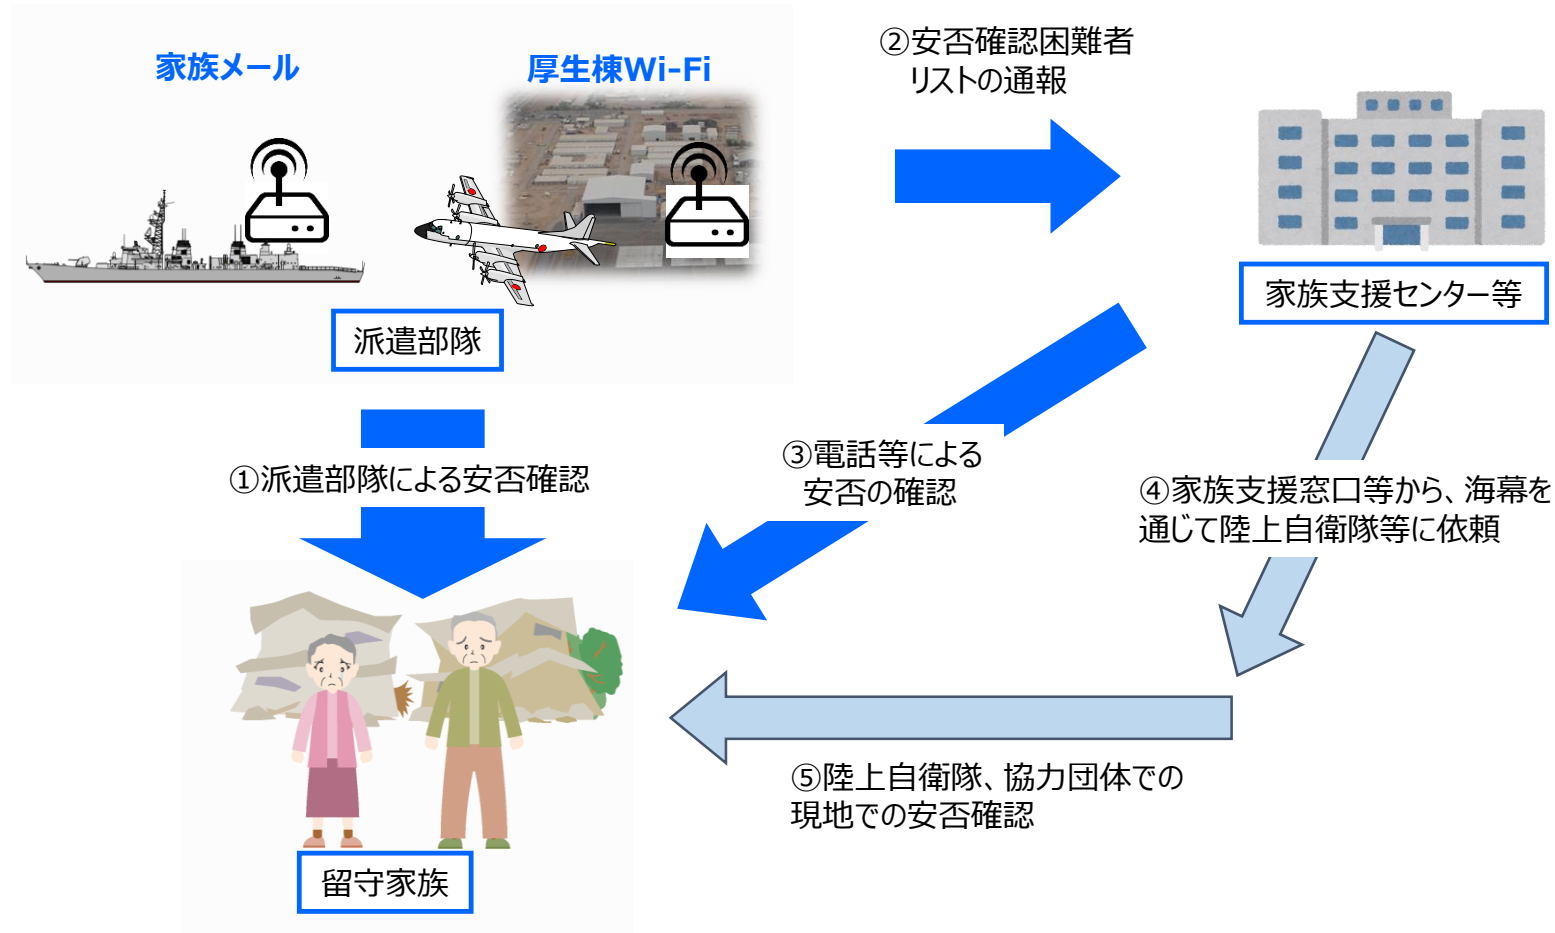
家族メール

厚生棟Wi-Fi

派遣部隊

②安否確認困難者リストの通報

家族支援センター等

①派遣部隊による安否確認

③電話等による安否の確認

④家族支援窓口等から、海幕を通じて陸上自衛隊等に依頼

⑤陸上自衛隊、協力団体での現地での安否確認

留守家族